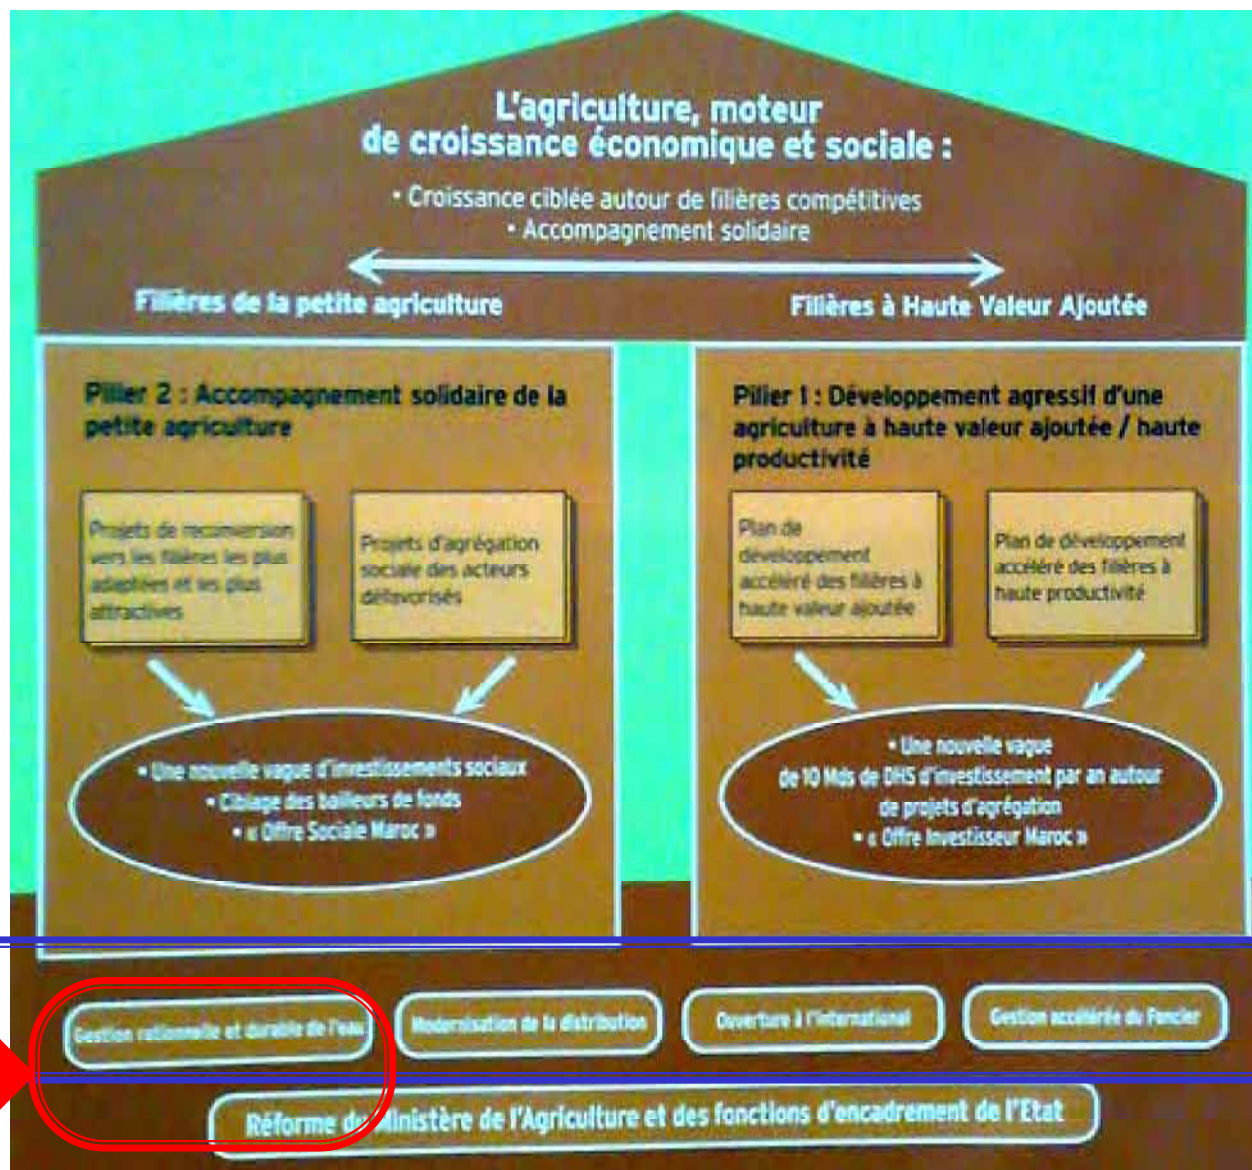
L'agriculture, moteur de croissance économique et sociale :

• Croissance ciblée autour de filières compétitives
• Accompagnement solidaire

Filières de la petite agriculture

Filières à Haute Valeur Ajoutée

Pilier 2 : Accompagnement solidaire de la petite agriculture

Projets de reconversion vers les filières les plus adaptées et les plus attractives

Projets d'agrégation sociale des acteurs défavorisés

• Une nouvelle vague d'investissements sociaux
• Ciblage des bailleurs de fonds
• « Offre Sociale Maroc »

Pilier 1 : Développement agressif d'une agriculture à haute valeur ajoutée / haute productivité

Plan de développement accéléré des filières à haute valeur ajoutée

Plan de développement accéléré des filières à haute productivité

• Une nouvelle vague de 10 Mds de DHS d'investissement par an autour de projets d'agrégation
• « Offre Investisseur Maroc »

Gestion rationnelle et durable de l'eau

Modernisation de la distribution

Ouverture à l'international

Gestion accélérée du Foncier

Réforme du Ministère de l'Agriculture et des fonctions d'encadrement de l'Etat